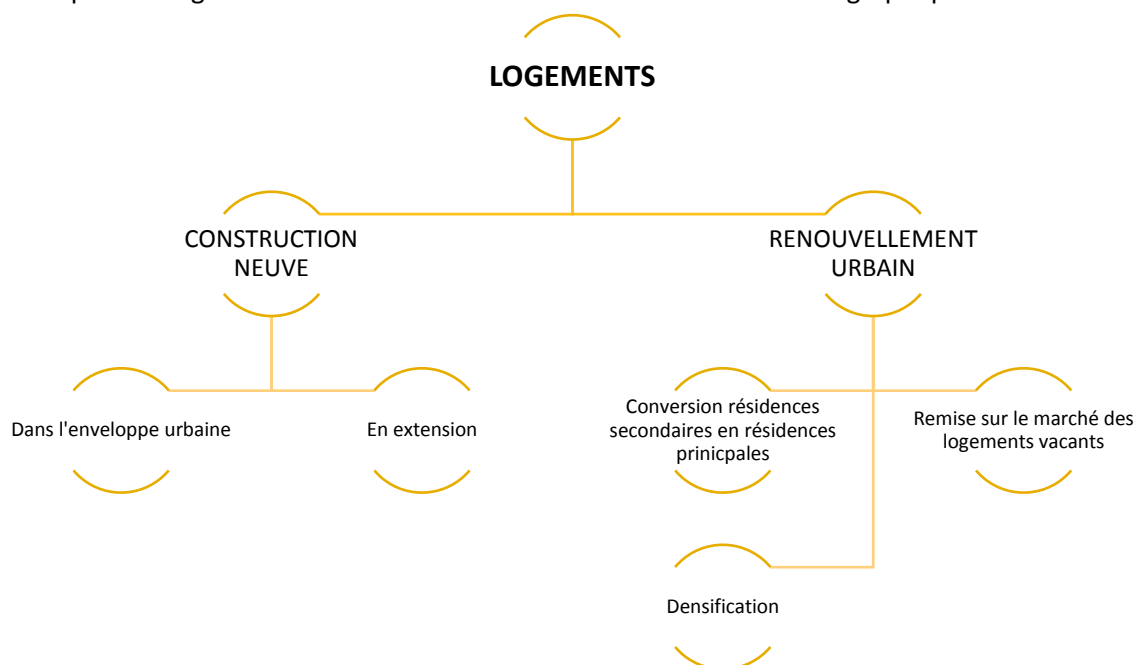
LOGEMENTS

CONSTRUCTION NEUVE

RENOUVELLEMENT URBAIN

Dans l'enveloppe urbaine

En extension

Conversion résidences secondaires en résidences prinicpales

Remise sur le marché des logements vacants

Densification